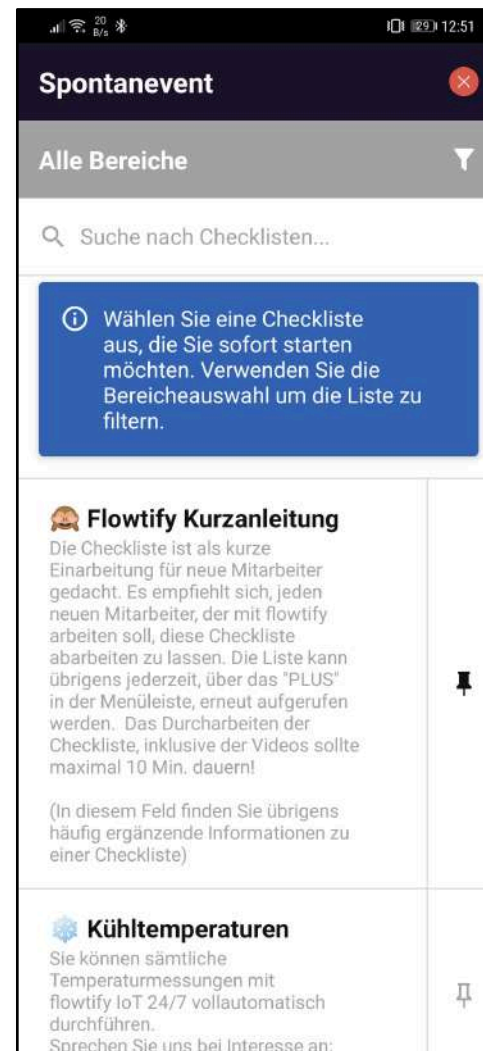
20 B/s 29 12:51

Spontanevent

Alle Bereiche

Suche nach Checklisten...

Wählen Sie eine Checkliste aus, die Sie sofort starten möchten. Verwenden Sie die Bereicheauswahl um die Liste zu filtern.

Flowtify Kurzanleitung
Die Checkliste ist als kurze Einarbeitung für neue Mitarbeiter gedacht. Es empfiehlt sich, jeden neuen Mitarbeiter, der mit flowtify arbeiten soll, diese Checkliste abarbeiten zu lassen. Die Liste kann übrigens jederzeit, über das "PLUS" in der Menüleiste, erneut aufgerufen werden. Das Durcharbeiten der Checkliste, inklusive der Videos sollte maximal 10 Min. dauern!

(In diesem Feld finden Sie übrigens häufig ergänzende Informationen zu einer Checkliste)

Kühltemperaturen
Sie können sämtliche Temperaturmessungen mit flowtify IoT 24/7 vollautomatisch durchführen.
Sprechen Sie uns bei Interesse an: